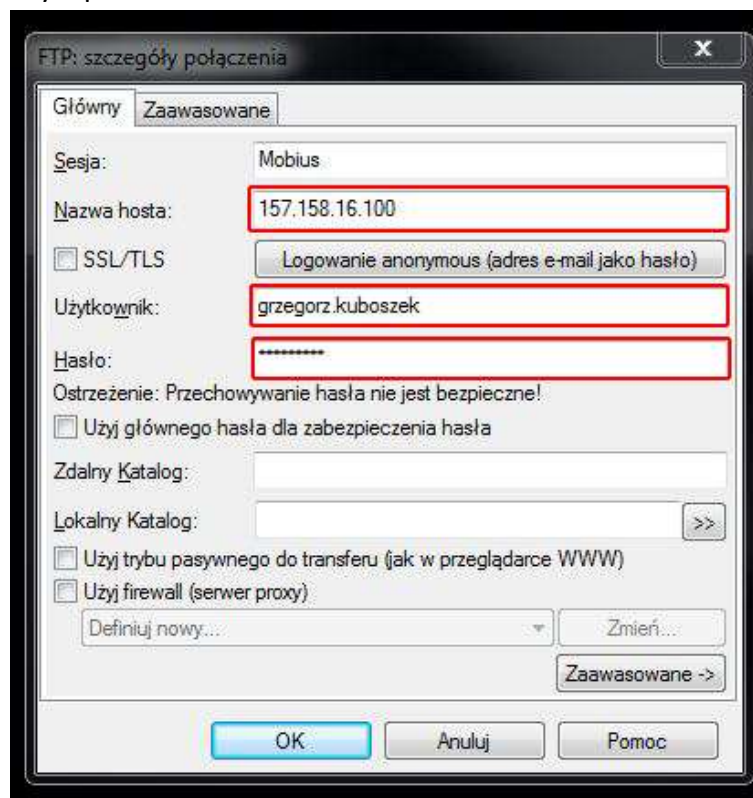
FTP: szczegóły połączenia

x

Główny | Zaawasowane

Sesja: Mobius

Nazwa hosta: 157.158.16.100

SSL/TLS

Logowanie anonymous (adres e-mail jako hasło)

Użytkownik: grzegorz.kuboszek

Hasło: **********

Ostrzeżenie: Przechowywanie hasła nie jest bezpieczne!

Użyj głównego hasła dla zabezpieczenia hasła

Zdalny Katalog:

Lokalny Katalog: >>

Użyj trybu pasywnego do transferu (jak w przeglądarce WWW)

Użyj firewall (serwer proxy)

Definiuj nowy...

Zmień...

Zaawasowane ->

OK

Anuluj

Pomoc